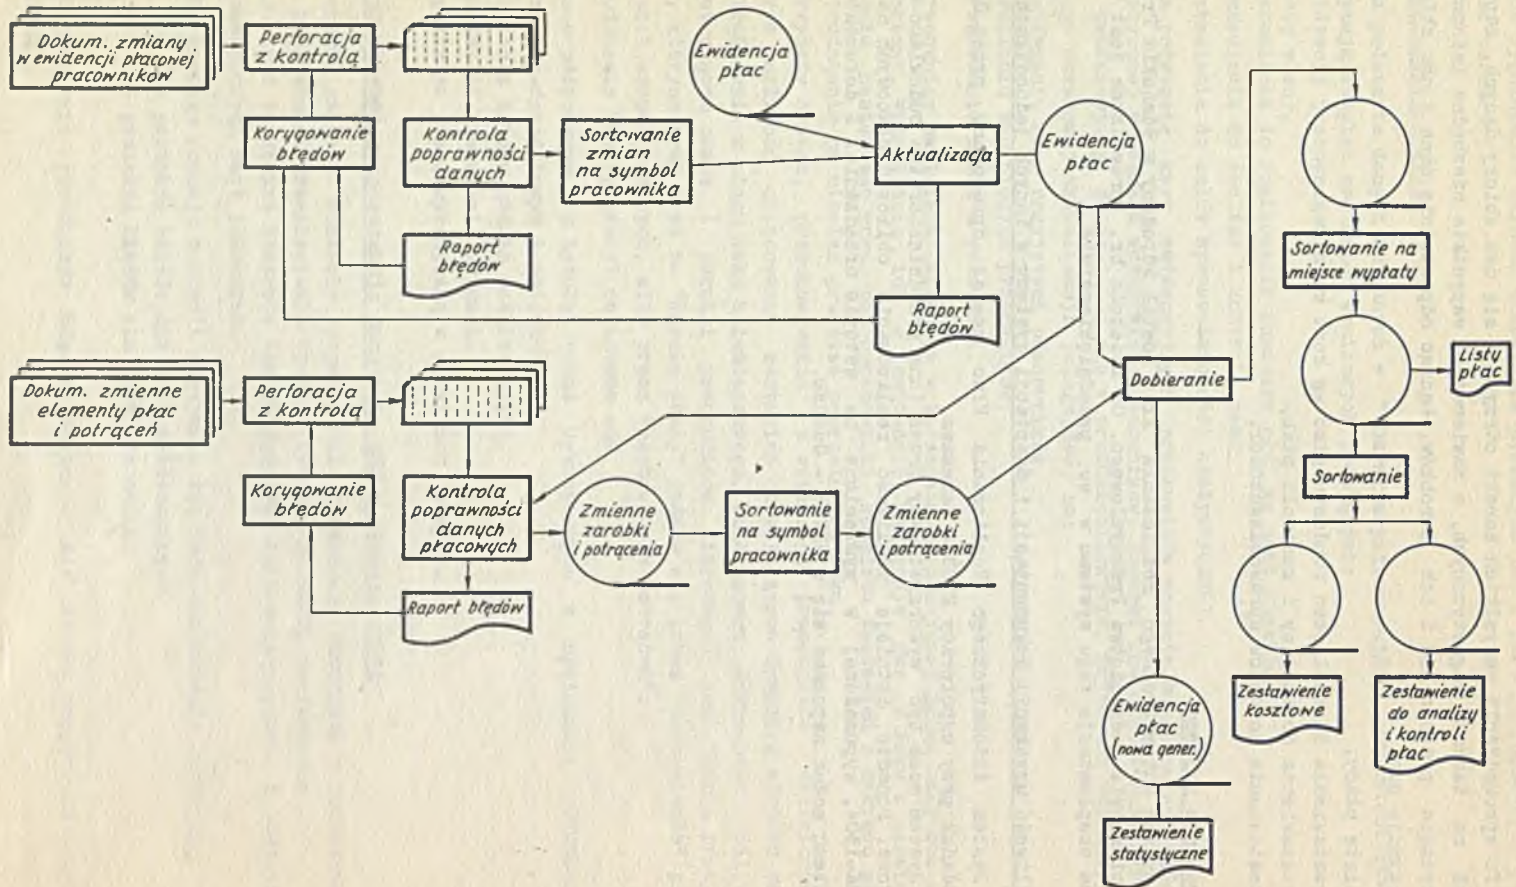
Dokum. zmiany w ewidencji płacowej pracowników

Perforacja z kontrolą

Korygowanie błędów

Kontrola poprawności danych

Raport błędów

Sortowanie zmian na symbol pracownika

Ewidencja płac

Aktualizacja

Ewidencja płac

Raport błędów

Dokum. zmienne elementy płac i potrąceń

Perforacja z kontrolą

Korygowanie błędów

Kontrola poprawności danych płacowych

Raport błędów

Zmienne zarobki i potrącenia

Sortowanie na symbol pracownika

Zmienne zarobki i potrącenia

Dobieranie

Ewidencja płac (nowa gener.)

Zestawienie statystyczne

Sortowanie na miejsce wypłaty

Listy płac

Sortowanie

Zestawienie kosztowe

Zestawienie do analizy i kontroli płac